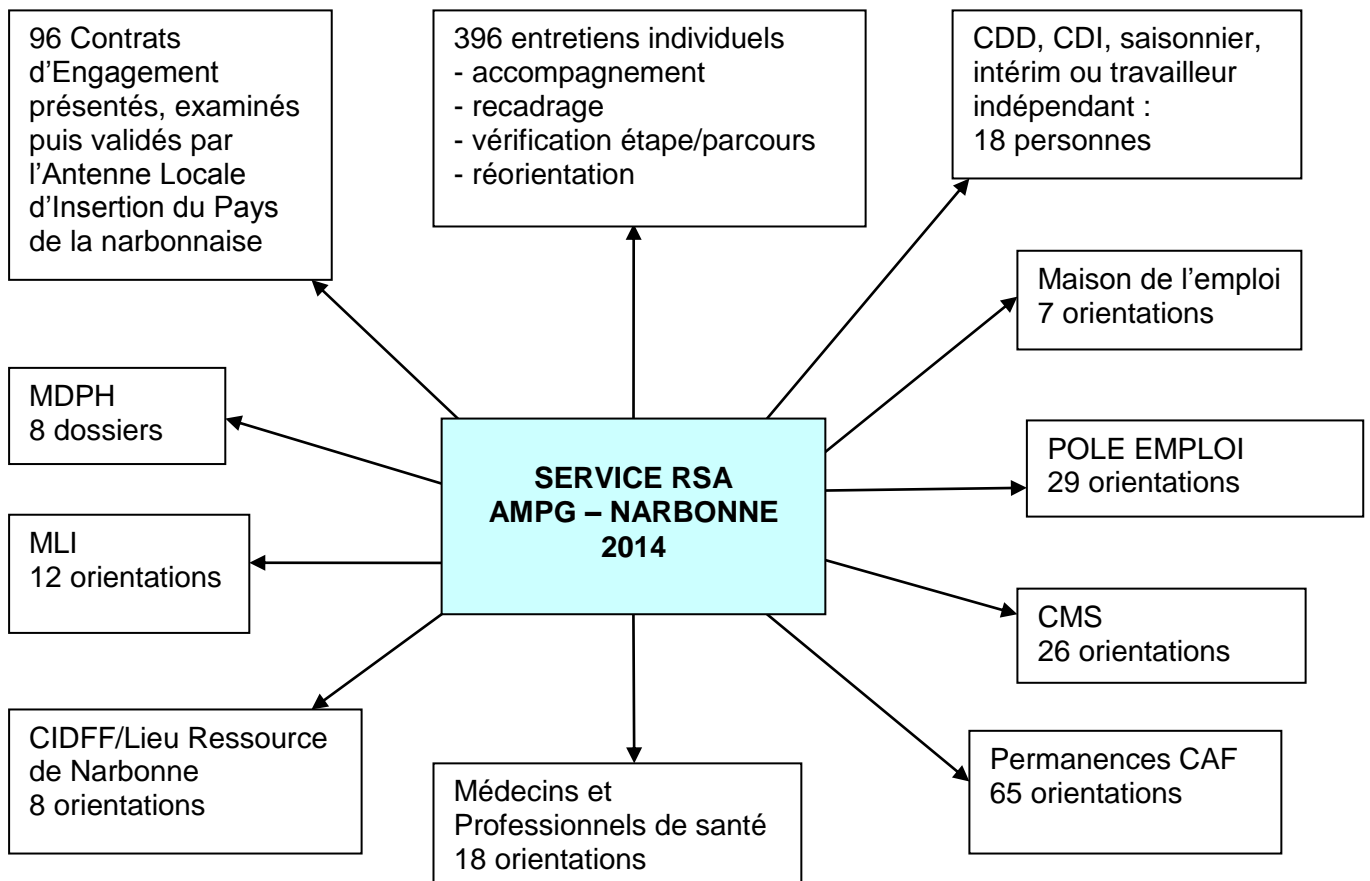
96 Contrats d'Engagement présentés, examinés puis validés par l'Antenne Locale d'Insertion du Pays de la narbonnaise

396 entretiens individuels
- accompagnement
- recadrage
- vérification étape/parcours
- réorientation

CDD, CDI, saisonnier, intérim ou travailleur indépendant :
18 personnes

Maison de l'emploi
7 orientations

MDPH
8 dossiers

SERVICE RSA
AMPG – NARBONNE
2014

POLE EMPLOI
29 orientations

MLI
12 orientations

CMS
26 orientations

CIDFF/Lieu Ressource de Narbonne
8 orientations

Médecins et Professionnels de santé
18 orientations

Permanences CAF
65 orientations